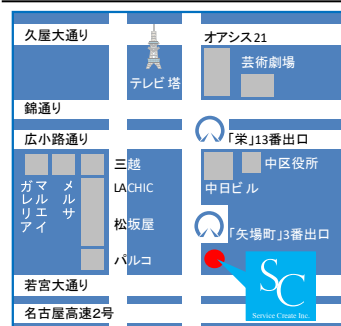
久屋大通り
オアシス21
テレビ塔
芸術劇場
錦通り
広小路通り
「栄」13番出口
三越
中区役所
ガ
ル
エ
リ
ア
イ
メ
ル
サ
LACHIC
中日ビル
松坂屋
「矢場町」3番出口
パルコ
SC
Service Create Inc.
若宮大通り
名古屋高速2号